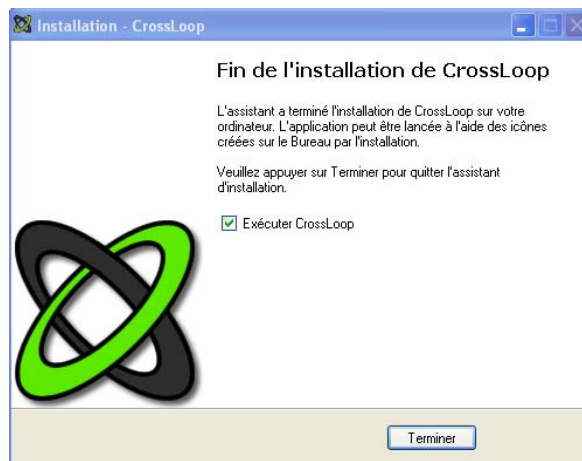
Installation - CrossLoop

Fin de l'installation de CrossLoop

L'assistant a terminé l'installation de CrossLoop sur votre ordinateur. L'application peut être lancée à l'aide des icônes créées sur le Bureau par l'installation.

Veuillez appuyer sur Terminer pour quitter l'assistant d'installation.

Exécuter CrossLoop

Terminer